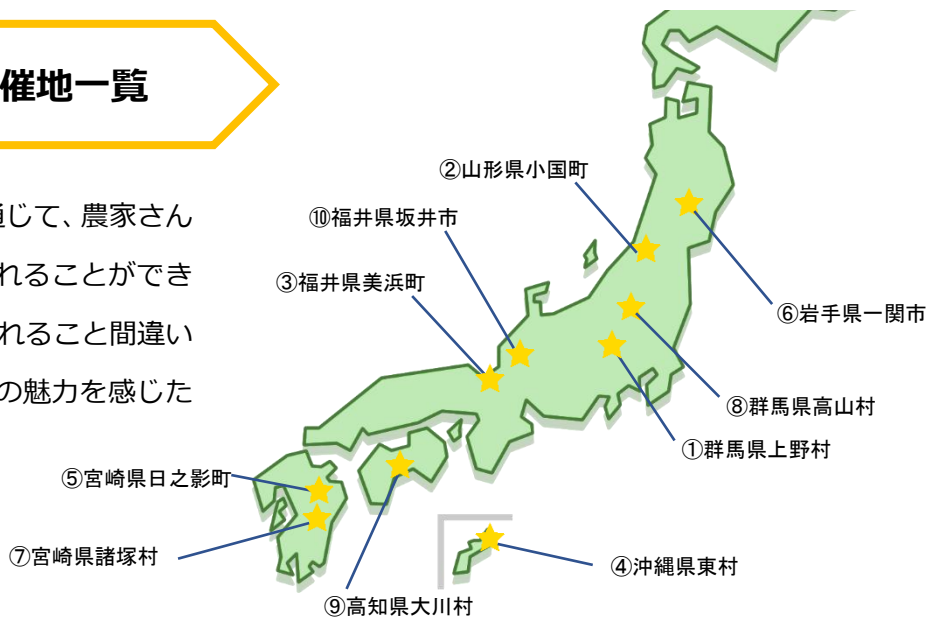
催地一覧

通じて、農家さん
れることができ
れること間違い
の魅力を感じた

②山形県小国町
⑩福井県坂井市
③福井県美浜町
⑥岩手県一関市
⑧群馬県高山村
①群馬県上野村
⑤宮崎県日之影町
⑦宮崎県諸塚村
④沖縄県東村
⑨高知県大川村